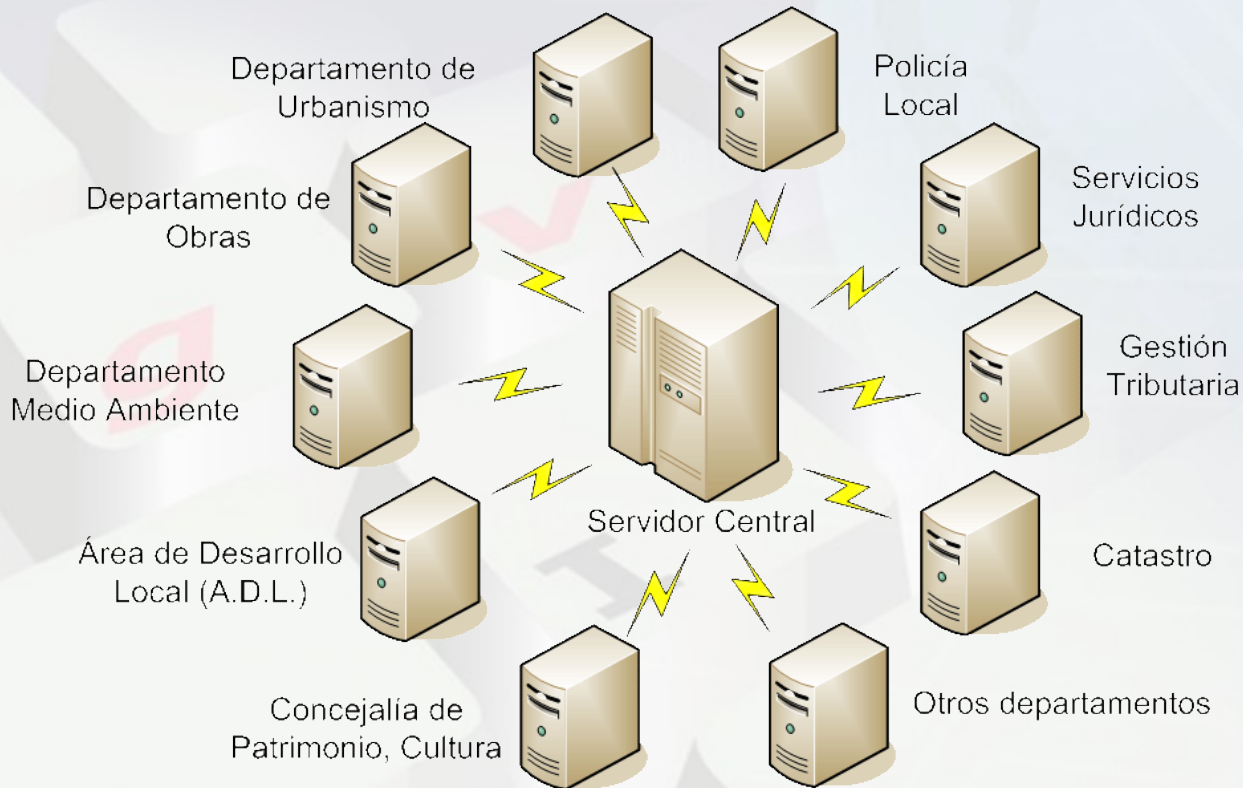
Departamento de Urbanismo

Policía Local

Departamento de Obras

Servicios Jurídicos

Departamento Medio Ambiente

Gestión Tributaria

Servidor Central

Área de Desarrollo Local (A.D.L.)

Catastro

Concejalía de Patrimonio, Cultura

Otros departamentos